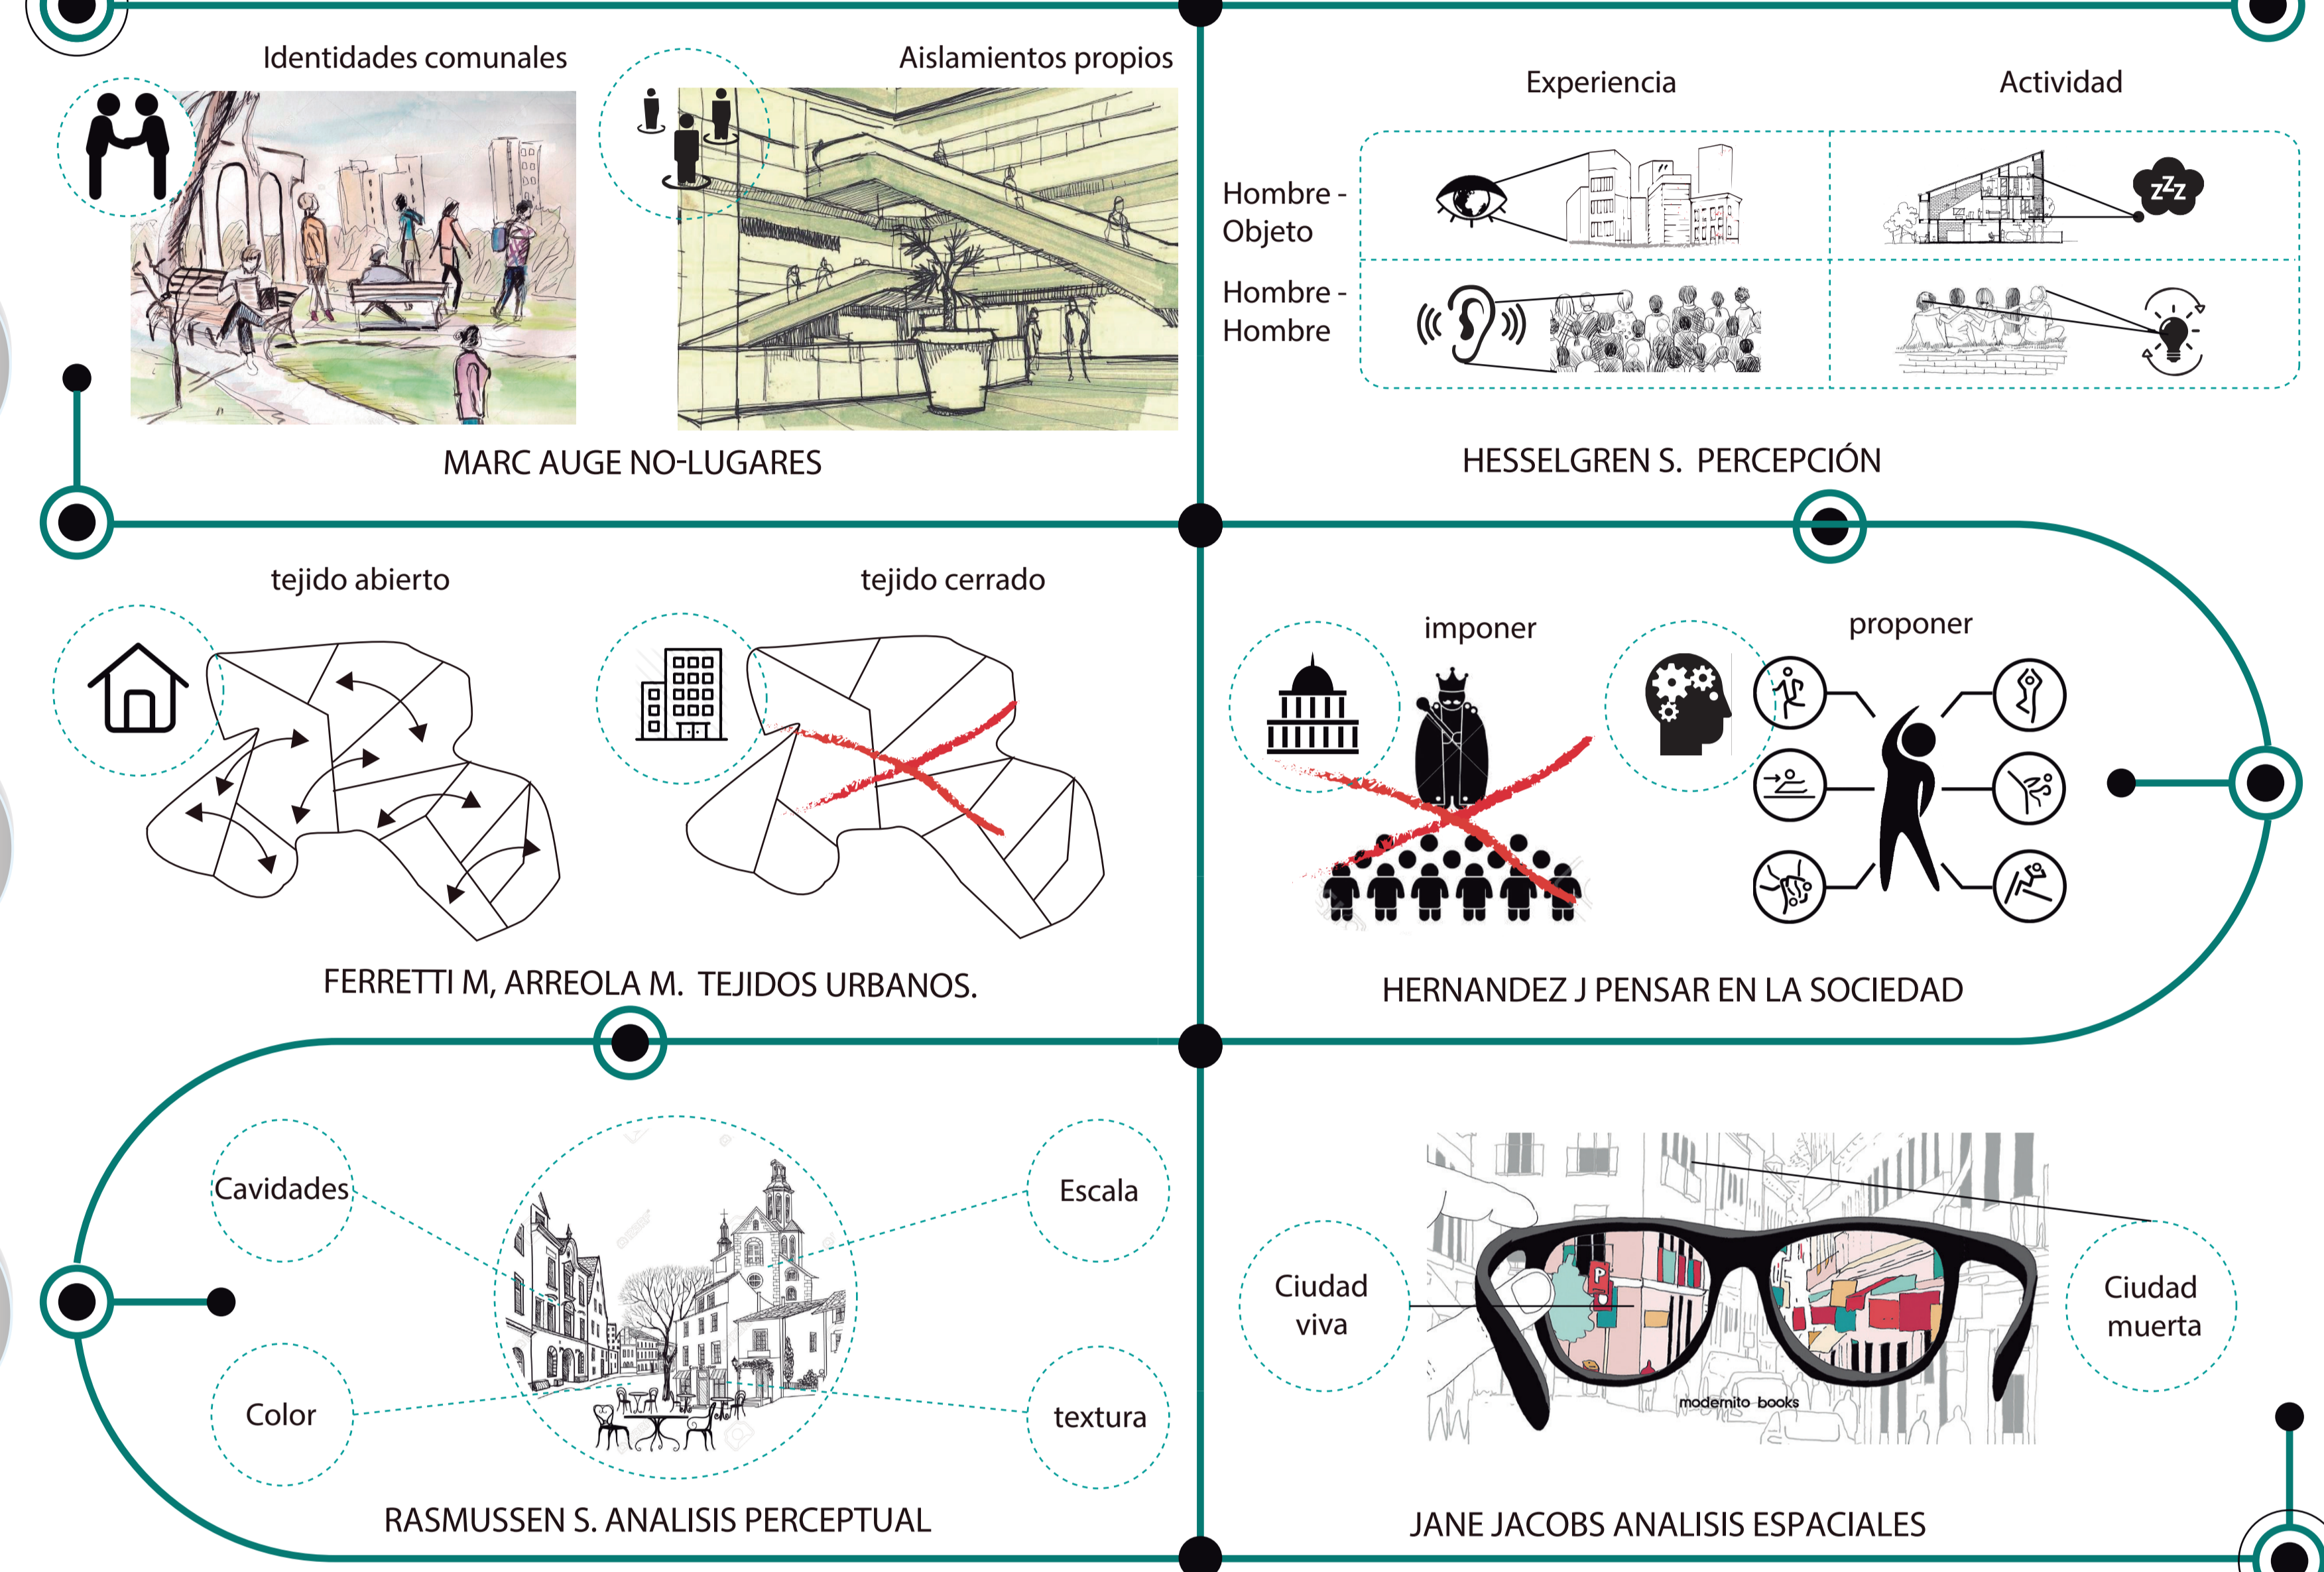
Identidades comunales

Aislamientos propios

MARC AUGE NO-LUGARES

Experiencia

Actividad

Hombre - Objeto

Hombre - Hombre

HESSELGREN S. PERCEPCIÓN

tejido abierto

tejido cerrado

FERRETTI M, ARREOLA M. TEJIDOS URBANOS.

imponer

proponer

HERNANDEZ J PENSAR EN LA SOCIEDAD

Cavidades

Escala

Color

textura

RASMUSSEN S. ANALISIS PERCEPTUAL

Ciudad viva

Ciudad muerta

modernito books

JANE JACOBS ANALISIS ESPACIALES